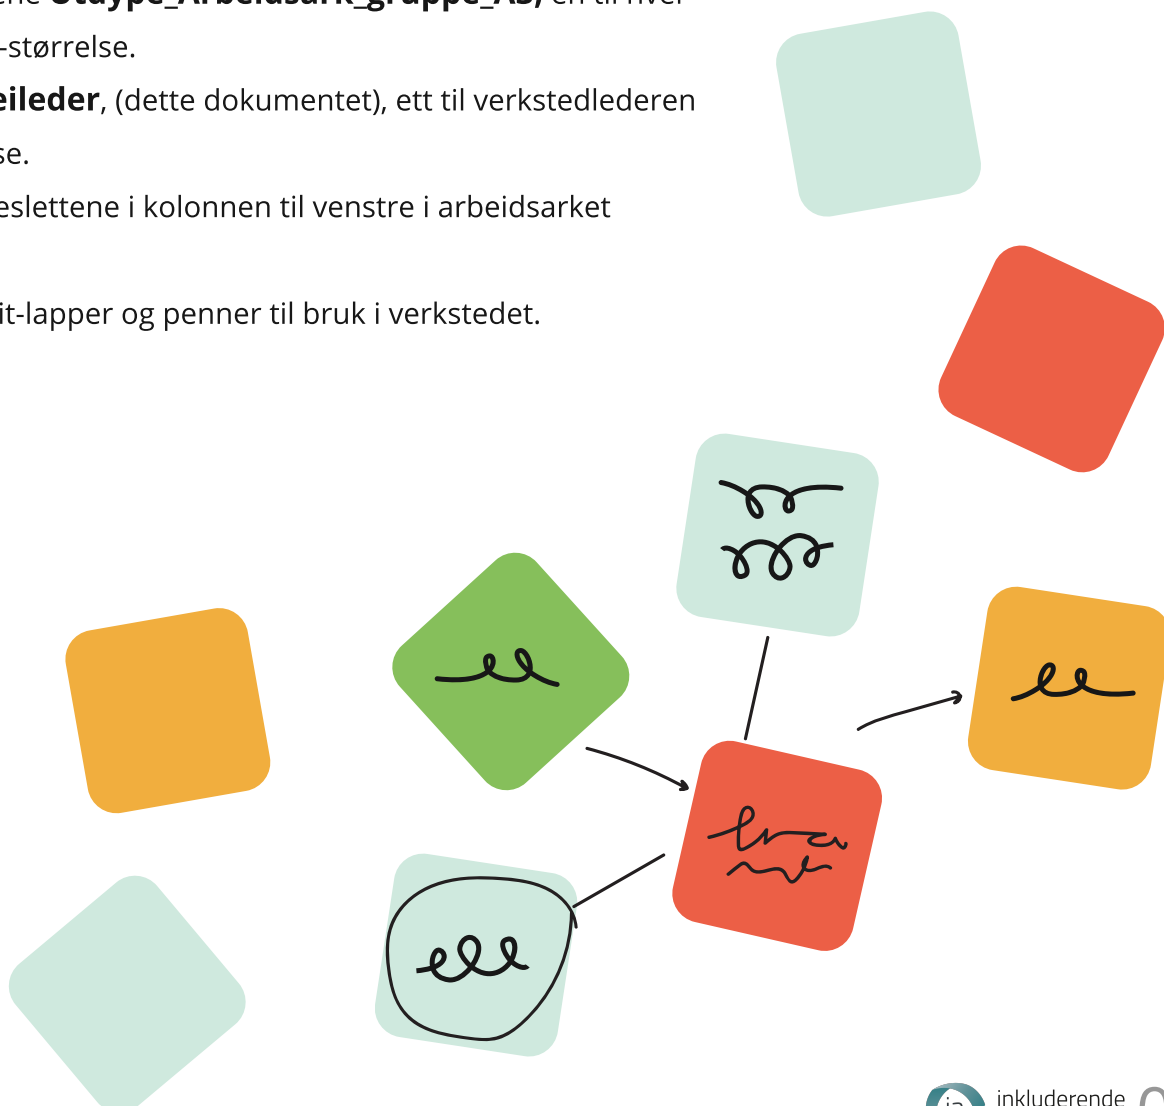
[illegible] Utøype_Arbeidsark_gruppe_A3, en til hver
-størrelse.

eileder, (dette dokumentet), ett til verkstedlederen
se.

eslettene i kolonnen til venstre i arbeidsarket

it-lapper og penner til bruk i verkstedet.

ia inkluderende